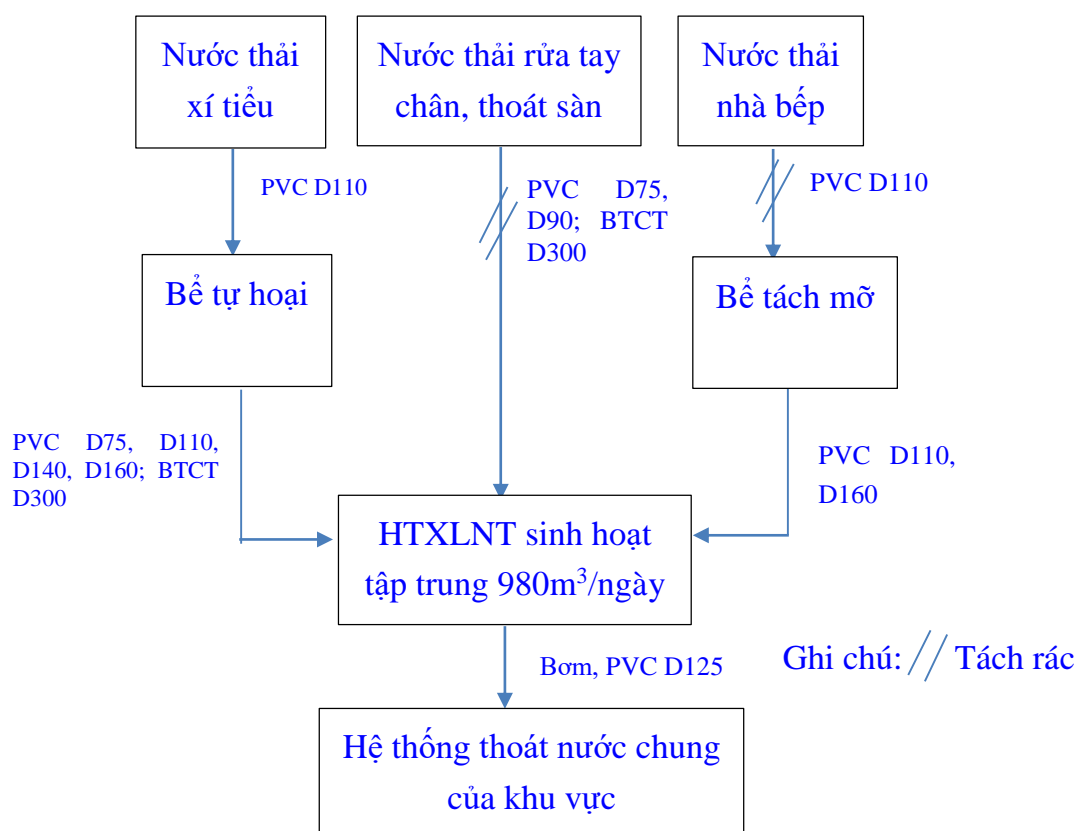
Nước thải xí tiểu

Nước thải rửa tay chân, thoát sàn

Nước thải nhà bếp

PVC D110

PVC D75, D90; BTCT D300

PVC D110

Bể tự hoại

Bể tách mỡ

PVC D75, D110, D140, D160; BTCT D300

PVC D110, D160

HTXLNT sinh hoạt tập trung 980m$^3$/ngày

Bơm, PVC D125

Ghi chú: // Tách rác

Hệ thống thoát nước chung của khu vực